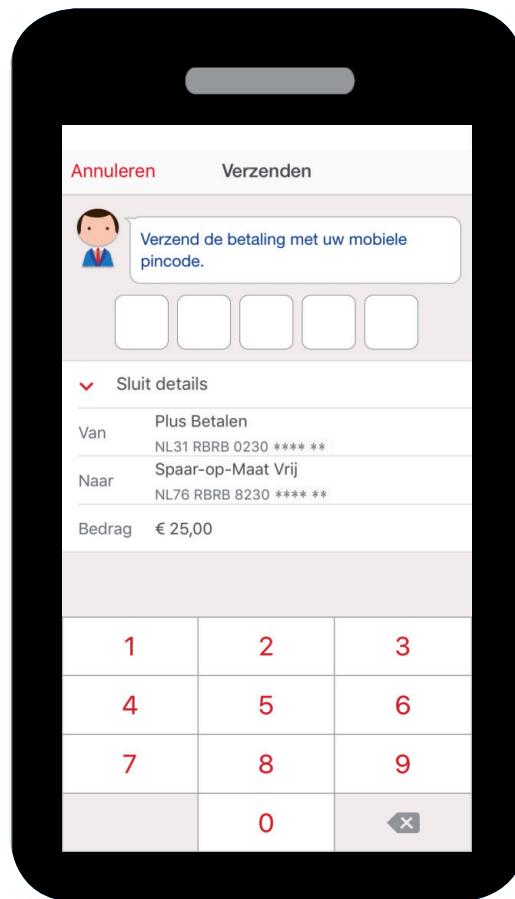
Annuleren Verzenden

Verzend de betaling met uw mobiele pincode.

Sluit details

Van Plus Betalen
NL31 RBRB 0230 **** **

Naar Spaar-op-Maat Vrij
NL76 RBRB 8230 **** **

Bedrag € 25,00

| 1 | 2 | 3 |
|---|---|---|
| 4 | 5 | 6 |
| 7 | 8 | 9 |
| | 0 | |